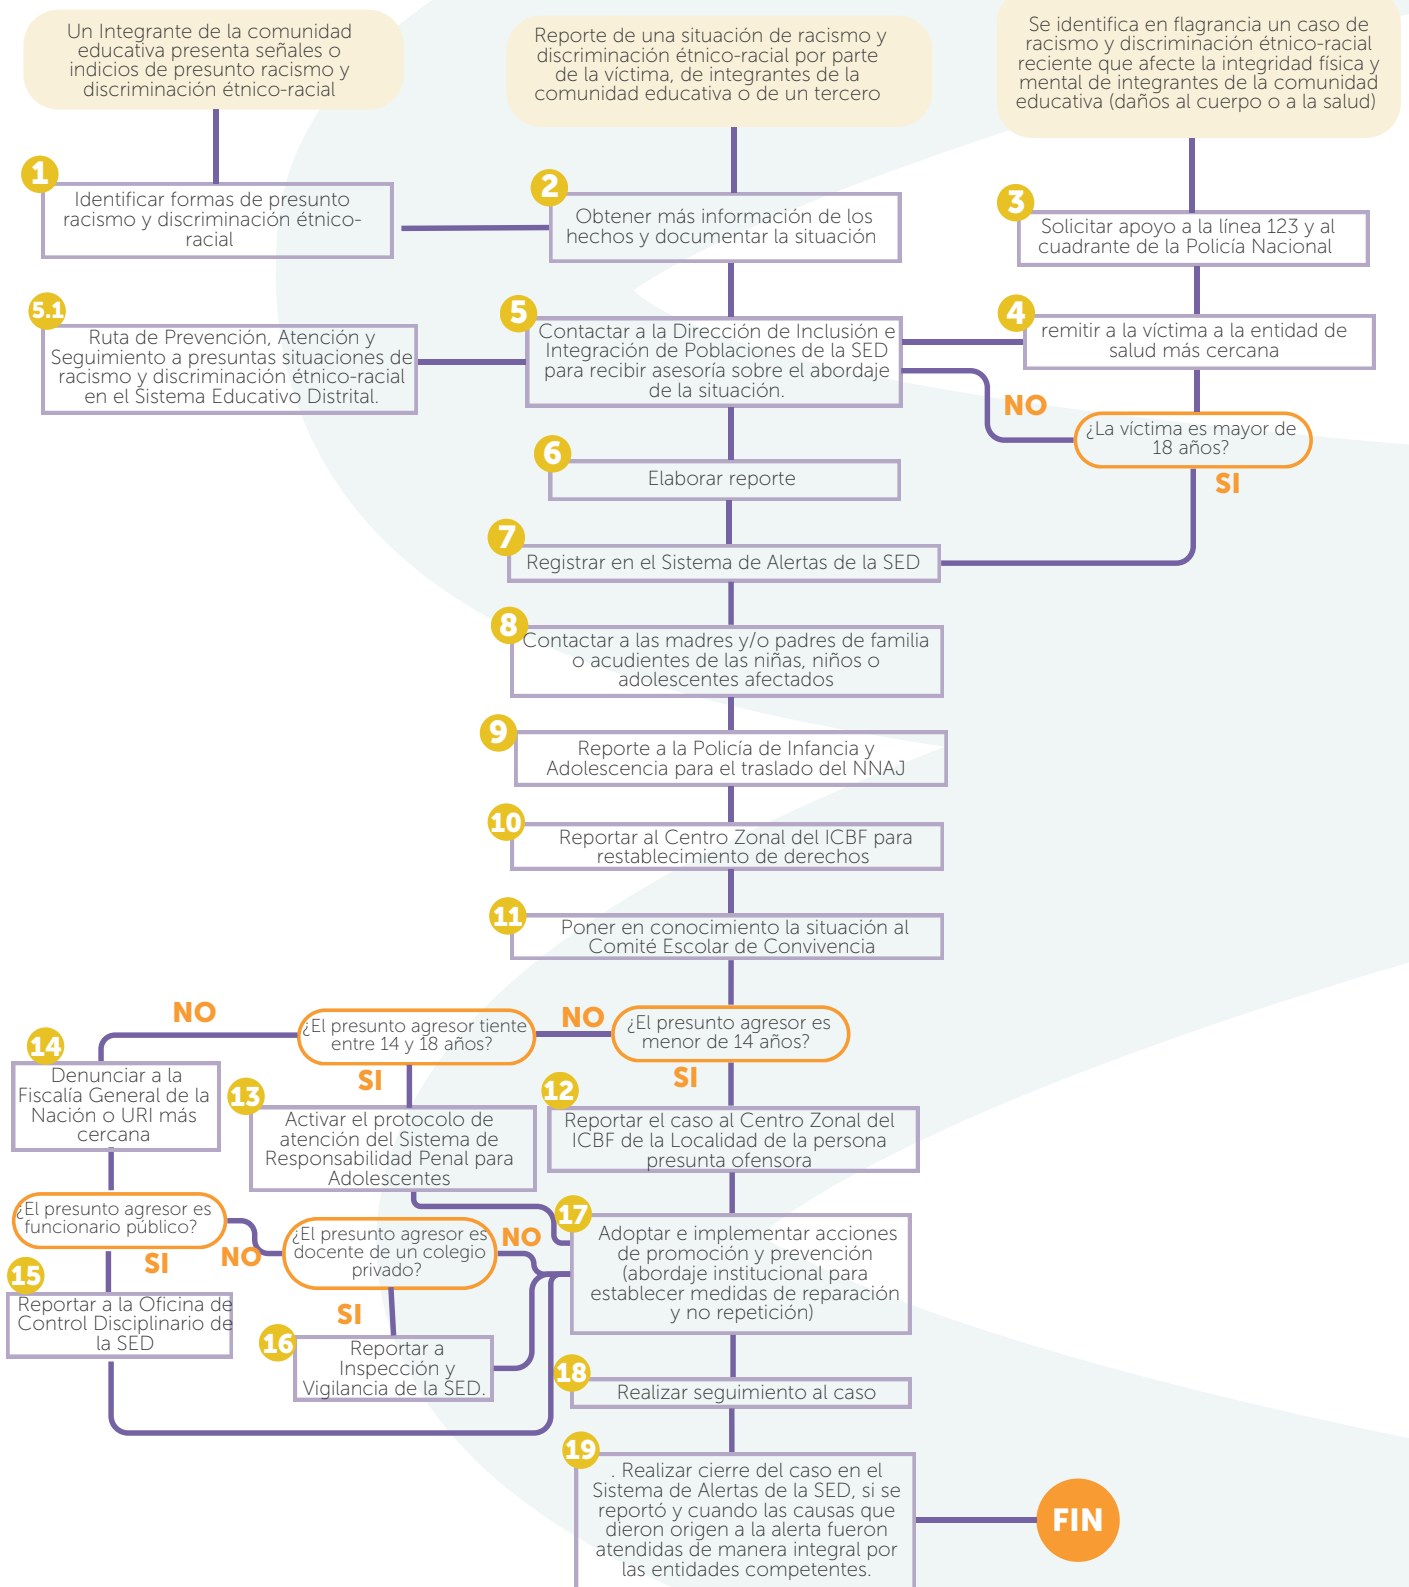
Un Integrante de la comunidad educativa presenta señales o indicios de presunto racismo y discriminación étnico-racial

Reporte de una situación de racismo y discriminación étnico-racial por parte de la víctima, de integrantes de la comunidad educativa o de un tercero

Se identifica en flagrancia un caso de racismo y discriminación étnico-racial reciente que afecte la integridad física y mental de integrantes de la comunidad educativa (daños al cuerpo o a la salud)

1 Identificar formas de presunto racismo y discriminación étnico-racial

2 Obtener más información de los hechos y documentar la situación

3 Solicitar apoyo a la línea 123 y al cuadrante de la Policía Nacional

5.1 Ruta de Prevención, Atención y Seguimiento a presuntas situaciones de racismo y discriminación étnico-racial en el Sistema Educativo Distrital.

5 Contactar a la Dirección de Inclusión e Integración de Poblaciones de la SED para recibir asesoría sobre el abordaje de la situación.

4 remitir a la víctima a la entidad de salud más cercana

NO

¿La víctima es mayor de 18 años?

SI

6 Elaborar reporte

7 Registrar en el Sistema de Alertas de la SED

8 Contactar a las madres y/o padres de familia o acudientes de las niñas, niños o adolescentes afectados

9 Reporte a la Policía de Infancia y Adolescencia para el traslado del NNAJ

10 Reportar al Centro Zonal del ICBF para restablecimiento de derechos

11 Poner en conocimiento la situación al Comité Escolar de Convivencia

NO

¿El presunto agresor tiente entre 14 y 18 años?

NO

¿El presunto agresor es menor de 14 años?

14 Denunciar a la Fiscalía General de la Nación o URI más cercana

SI

13 Activar el protocolo de atención del Sistema de Responsabilidad Penal para Adolescentes

SI

12 Reportar el caso al Centro Zonal del ICBF de la Localidad de la persona presunta ofensora

¿El presunto agresor es funcionario público?

NO

¿El presunto agresor es docente de un colegio privado?

NO

17 Adoptar e implementar acciones de promoción y prevención (abordaje institucional para establecer medidas de reparación y no repetición)

SI

15 Reportar a la Oficina de Control Disciplinario de la SED

SI

16 Reportar a Inspección y Vigilancia de la SED.

18 Realizar seguimiento al caso

19 . Realizar cierre del caso en el Sistema de Alertas de la SED, si se reportó y cuando las causas que dieron origen a la alerta fueron atendidas de manera integral por las entidades competentes.

FIN